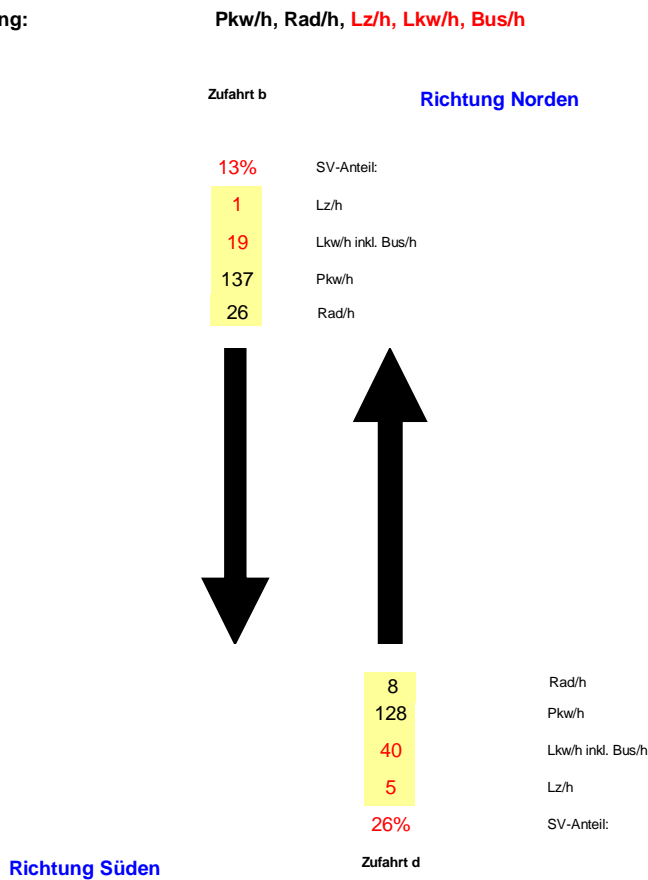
ng: Pkw/h, Rad/h, Lz/h, Lkw/h, Bus/h

Zufahrt b

Richtung Norden

13% SV-Anteil:

1 Lz/h

19 Lkw/h inkl. Bus/h

137 Pkw/h

26 Rad/h

8 Rad/h

128 Pkw/h

40 Lkw/h inkl. Bus/h

5 Lz/h

26% SV-Anteil:

Richtung Süden

Zufahrt d